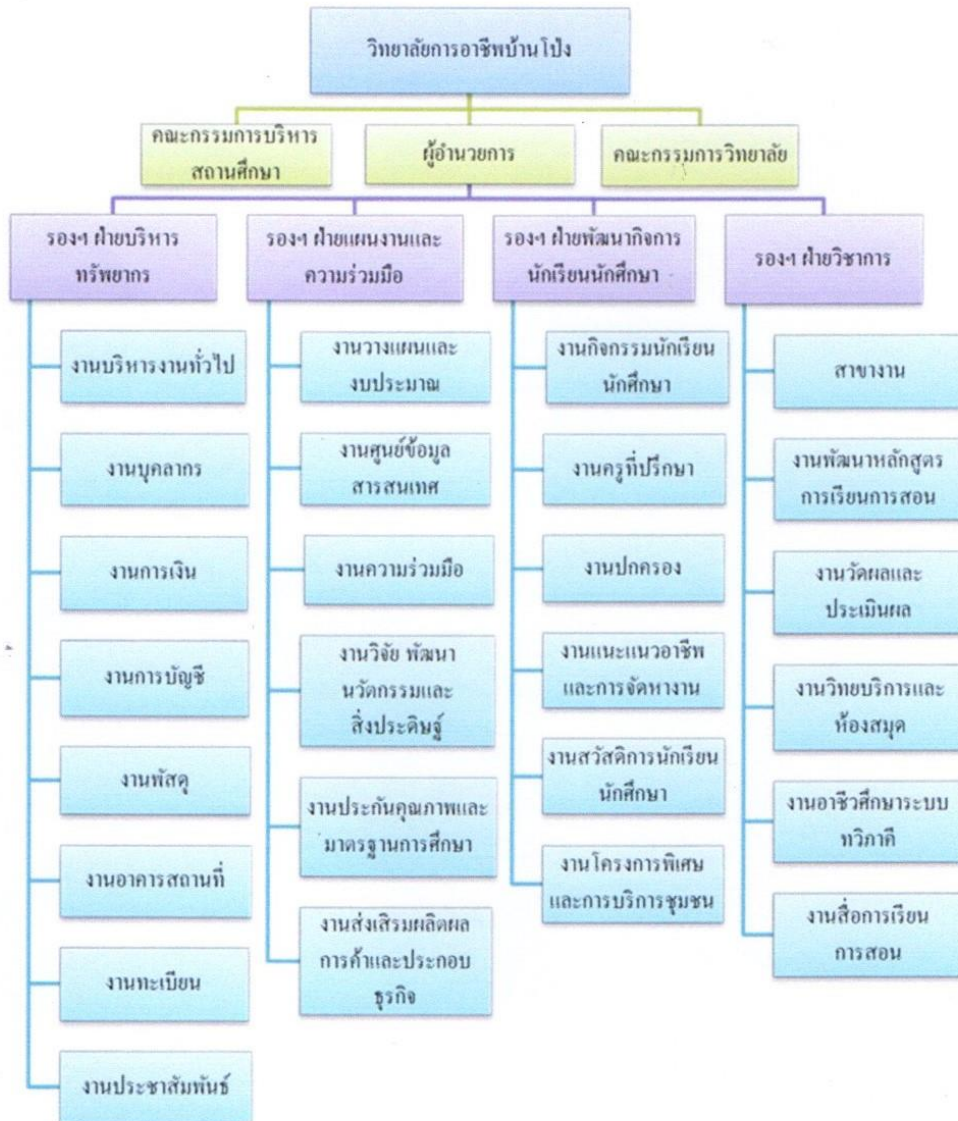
วิทยาลัยการอาชีพบ้านโป่ง

คณะกรรมการบริหารสถานศึกษา

ผู้อำนวยการ

คณะกรรมการวิทยาลัย

รองฯ ฝ่ายบริหารทรัพยากร

งานบริหารงานทั่วไป

งานบุคลากร

งานการเงิน

งานการบัญชี

งานพัสดุ

งานอาคารสถานที่

งานทะเบียน

งานประชาสัมพันธ์

รองฯ ฝ่ายแผนงานและความร่วมมือ

งานวางแผนและงบประมาณ

งานศูนย์ข้อมูลสารสนเทศ

งานความร่วมมือ

งานวิจัย พัฒนานวัตกรรมและสิ่งประดิษฐ์

งานประกันคุณภาพและมาตรฐานการศึกษา

งานส่งเสริมผลิตผลการค้าและประกอบธุรกิจ

รองฯ ฝ่ายพัฒนากิจการนักเรียนนักศึกษา

งานกิจกรรมนักเรียนนักศึกษา

งานครูที่ปรึกษา

งานปกครอง

งานแนะแนวอาชีพและการจัดหางาน

งานสวัสดิการนักเรียนนักศึกษา

งานโครงการพิเศษและการบริการชุมชน

รองฯ ฝ่ายวิชาการ

สาขางาน

งานพัฒนาหลักสูตรการเรียนการสอน

งานวัดผลและประเมินผล

งานวิทยบริการและห้องสมุด

งานอาชีวศึกษาระบบทวิภาคี

งานสื่อการเรียนการสอน